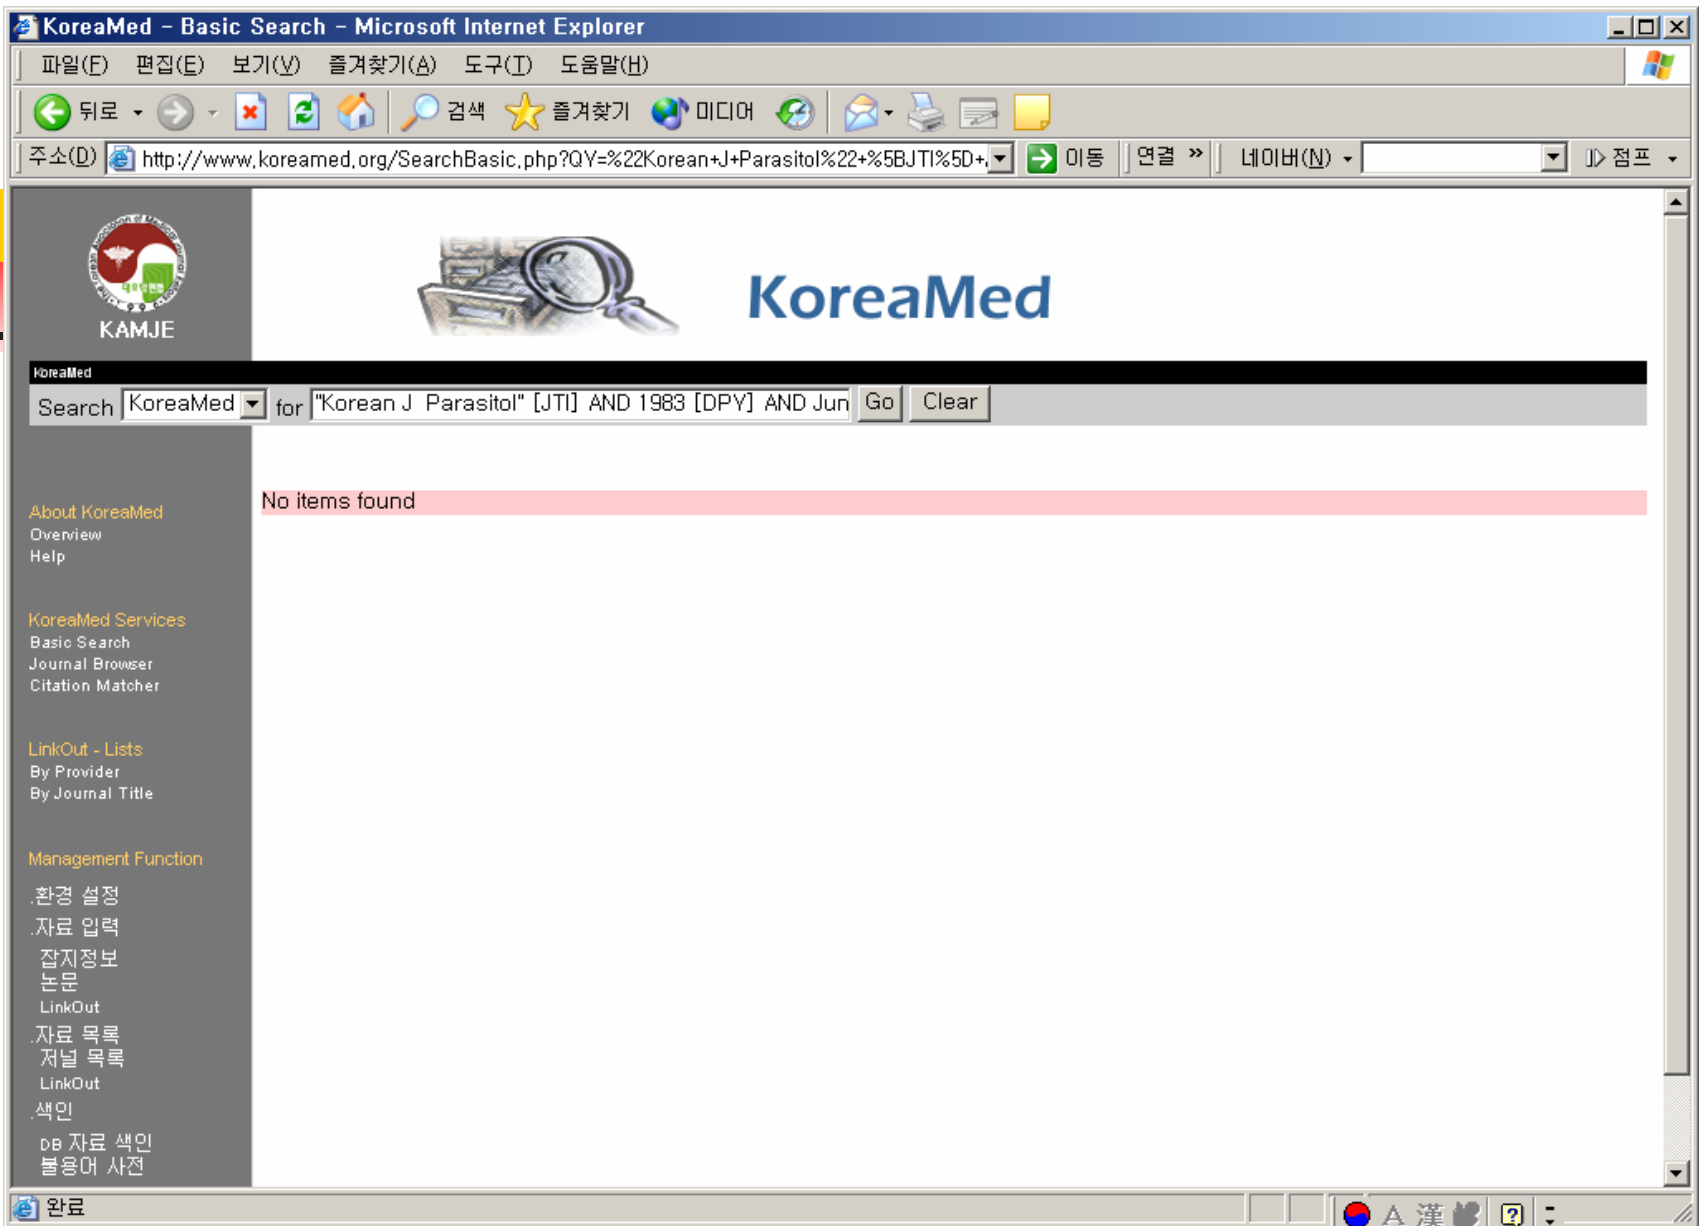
KoreaMed - Basic Search - Microsoft Internet Explorer

파일(F) 편집(E) 보기(V) 즐겨찾기(A) 도구(T) 도움말(H)

뒤로 검색 즐겨찾기 미디어

주소(D) http://www.koreamed.org/SearchBasic.php?QY=%22Korean+J+Parasitol%22+%5BJTI%5D+ 이동 연결 » 네이버(N) 점프

KAMJE

KoreaMed

KoreaMed

Search KoreaMed for "Korean J Parasitol" [JTI] AND 1983 [DPY] AND Jun Go Clear

No items found

About KoreaMed
Overview
Help

KoreaMed Services
Basic Search
Journal Browser
Citation Matcher

LinkOut - Lists
By Provider
By Journal Title

Management Function
.환경 설정
.자료 입력
잡지정보
논문
LinkOut
.자료 목록
저널 목록
LinkOut
.색인
DB 자료 색인
불용어 사전

완료